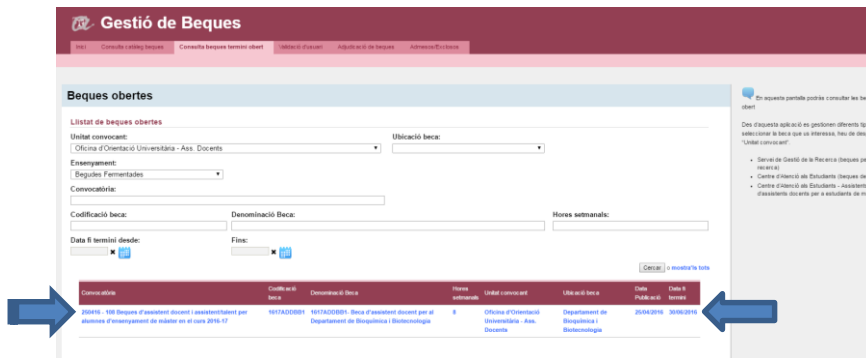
Gestió de Beques

Inici | Consulta catàleg beques | Consulta beques termini obert | Validació d'usuari | Adjudicació de beques | Admesos/Exclosos

Beques obertes

Llistat de beques obertes

Unitat convocant:
Oficina d'Orientació Universitària - Ass. Docents

Ubicació beca:

Ensenyament:
Begudes Fermentades

Convocatòria:

Codificació beca:

Denominació Beca:

Hores setmanals:

Data fi termini desde:

Fins:

Cercar o mostra'ls tots

| Convocatòria | Codificació beca | Denominació Beca | Hores setmanals | Unitat convocant | Ubicació beca | Data Publicació | Data fi termini |
|---|---|---|---|---|---|---|---|
| 250415 - 108 Beques d'assistent docent i assistent/talent per alumnes d'ensenyament de màster en el curs 2016-17 | 1617ADDBB1 | 1617ADDBB1- Beca d'assistent docent per al Departament de Bioquímica i Biotecnologia | 8 | Oficina d'Orientació Universitària - Ass. Docents | Departament de Bioquímica i Biotecnologia | 25/04/2016 | 30/06/2016 |

En aquesta pantalla podràs consultar les be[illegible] obert

Des d'aquesta aplicació es gestionen diferents tip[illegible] seleccionar la beca que us interessa, heu de des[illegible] "Unitat convocant".

- Servei de Gestió de la Recerca (beques pe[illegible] recerca)
- Centre d'Atenció als Estudiants (beques de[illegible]
- Centre d'Atenció als Estudiants - Assistent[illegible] d'assistents docents per a estudiants de m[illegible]